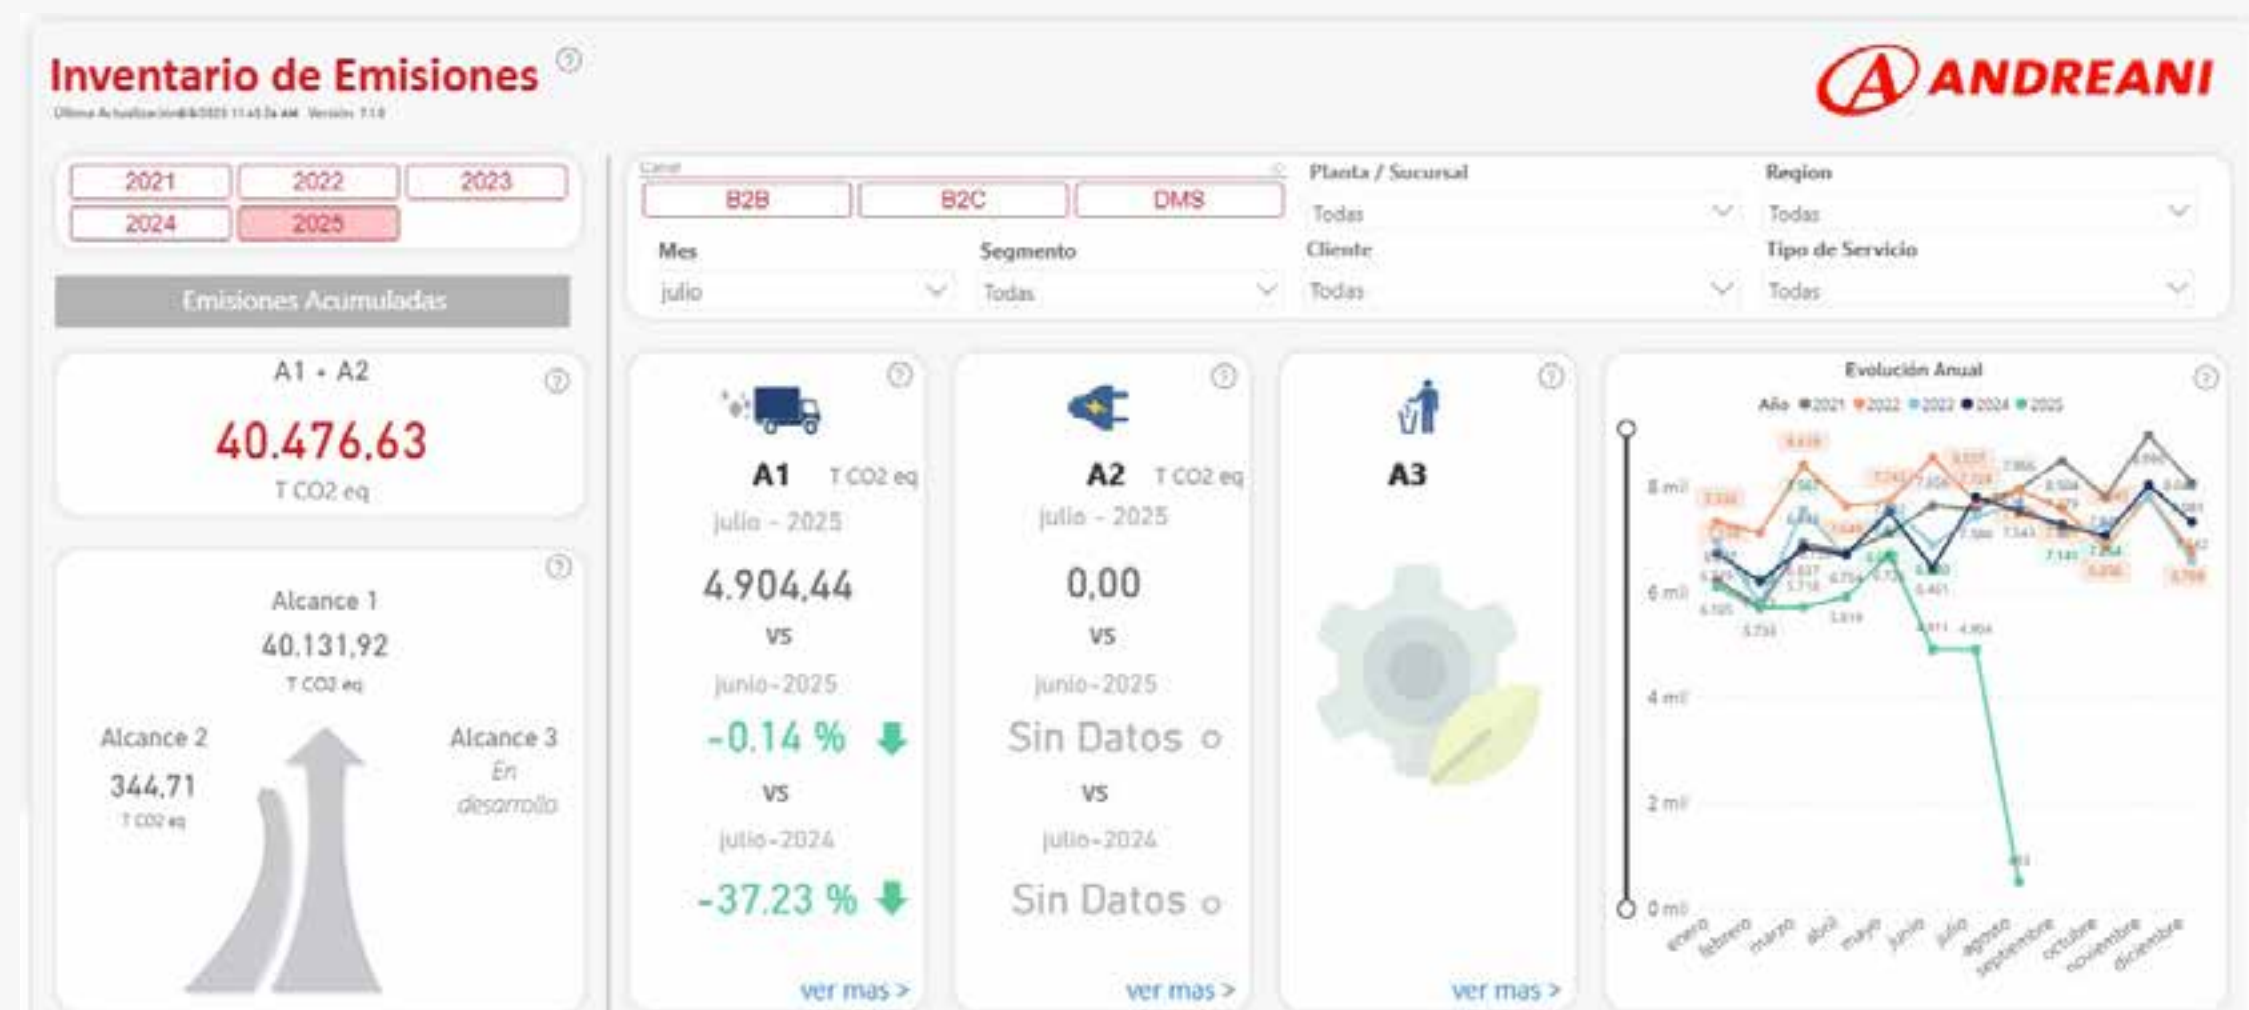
Inventario de Emisiones

Última Actualización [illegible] Versión: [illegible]

ANDREANI

2021 2022 2023
2024 2025

Emisiones Acumuladas

A1 + A2
40.476,63
T CO2 eq

Alcance 1
40.131,92
T CO2 eq

Alcance 2
344,71
T CO2 eq

Alcance 3
En desarrollo

Canal
B2B B2C DMS

Planta / Sucursal
Todas

Region
Todas

Mes
julio

Segmento
Todas

Cliente
Todas

Tipo de Servicio
Todas

A1 T CO2 eq
julio - 2025
4.904,44
vs
junio-2025
-0.14 %
vs
julio-2024
-37.23 %
ver mas >

A2 T CO2 eq
julio - 2025
0,00
vs
junio-2025
Sin Datos
vs
julio-2024
Sin Datos
ver mas >

A3
ver mas >

Evolución Anual
Año 2021 2022 2023 2024 2025

8 mil
6 mil
4 mil
2 mil
0 mil

enero febrero marzo abril mayo junio julio agosto septiembre octubre noviembre diciembre